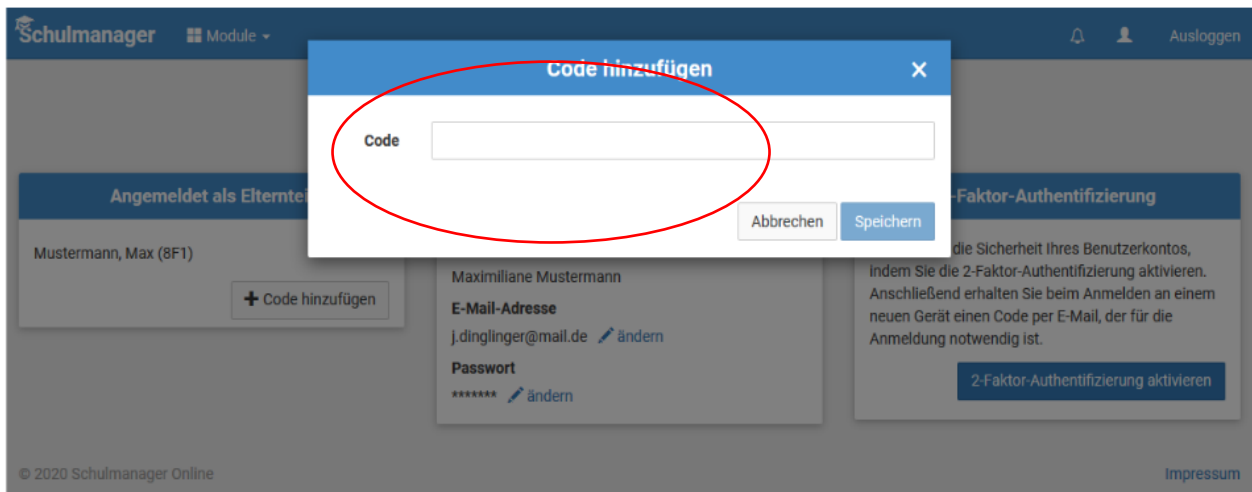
Schulmanager Module Ausloggen

Code hinzufügen ×

Code

Abbrechen Speichern

Angemeldet als Elternte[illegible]

Mustermann, Max (8F1)

+ Code hinzufügen

Maximiliane Mustermann

E-Mail-Adresse

j.dinglinger@mail.de ändern

Passwort

******* ändern

-Faktor-Authentifizierung

die Sicherheit Ihres Benutzerkontos, indem Sie die 2-Faktor-Authentifizierung aktivieren. Anschließend erhalten Sie beim Anmelden an einem neuen Gerät einen Code per E-Mail, der für die Anmeldung notwendig ist.

2-Faktor-Authentifizierung aktivieren

© 2020 Schulmanager Online

Impressum